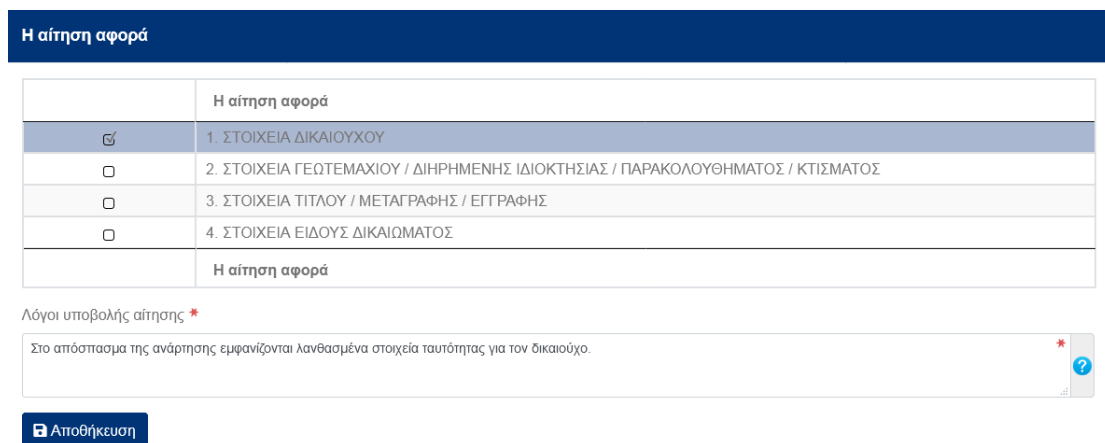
Η αίτηση αφορά

| | Η αίτηση αφορά |
|---|---|
| ☑ | 1. ΣΤΟΙΧΕΙΑ ΔΙΚΑΙΟΥΧΟΥ |
| ☐ | 2. ΣΤΟΙΧΕΙΑ ΓΕΩΤΕΜΑΧΙΟΥ / ΔΙΗΡΗΜΕΝΗΣ ΙΔΙΟΚΤΗΣΙΑΣ / ΠΑΡΑΚΟΛΟΥΘΗΜΑΤΟΣ / ΚΤΙΣΜΑΤΟΣ |
| ☐ | 3. ΣΤΟΙΧΕΙΑ ΤΙΤΛΟΥ / ΜΕΤΑΓΡΑΦΗΣ / ΕΓΓΡΑΦΗΣ |
| ☐ | 4. ΣΤΟΙΧΕΙΑ ΕΙΔΟΥΣ ΔΙΚΑΙΩΜΑΤΟΣ |
| | Η αίτηση αφορά |

Λόγοι υποβολής αίτησης *

Στο απόσπασμα της ανάρτησης εμφανίζονται λανθασμένα στοιχεία ταυτότητας για τον δικαιούχο.

Αποθήκευση